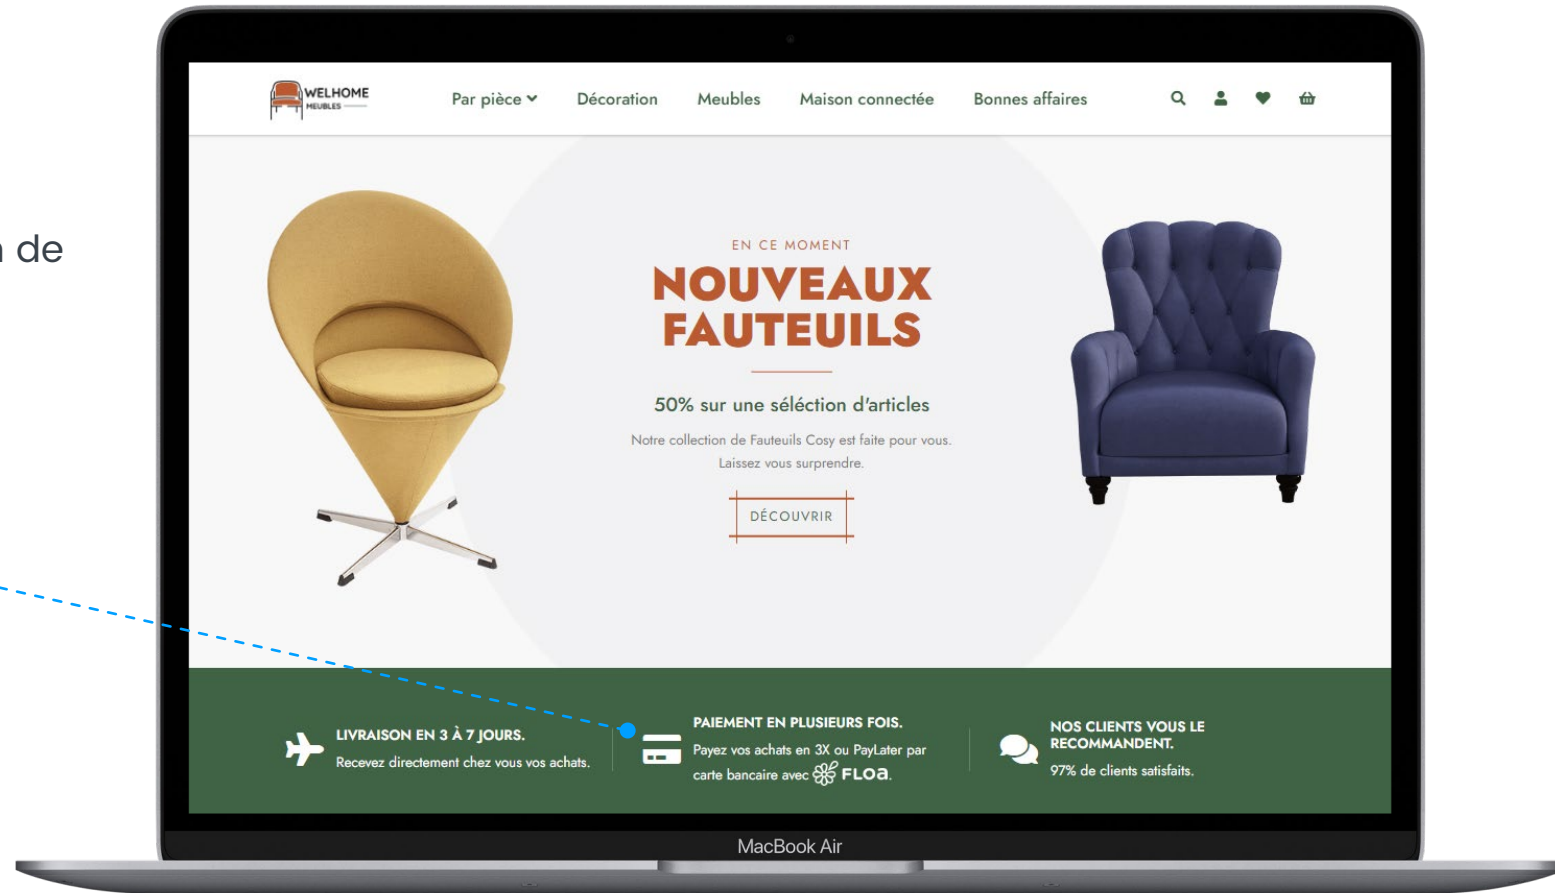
de

WELHOME MEUBLES

Par pièce Décoration Meubles Maison connectée Bonnes affaires

EN CE MOMENT

NOUVEAUX FAUTEUILS

50% sur une séléction d'articles

Notre collection de Fauteuils Cosy est faite pour vous. Laissez vous surprendre.

DÉCOUVRIR

LIVRAISON EN 3 À 7 JOURS.
Recevez directement chez vous vos achats.

PAIEMENT EN PLUSIEURS FOIS.
Payez vos achats en 3X ou PayLater par carte bancaire avec FLOa.

NOS CLIENTS VOUS LE RECOMMANDENT.
97% de clients satisfaits.

MacBook Air